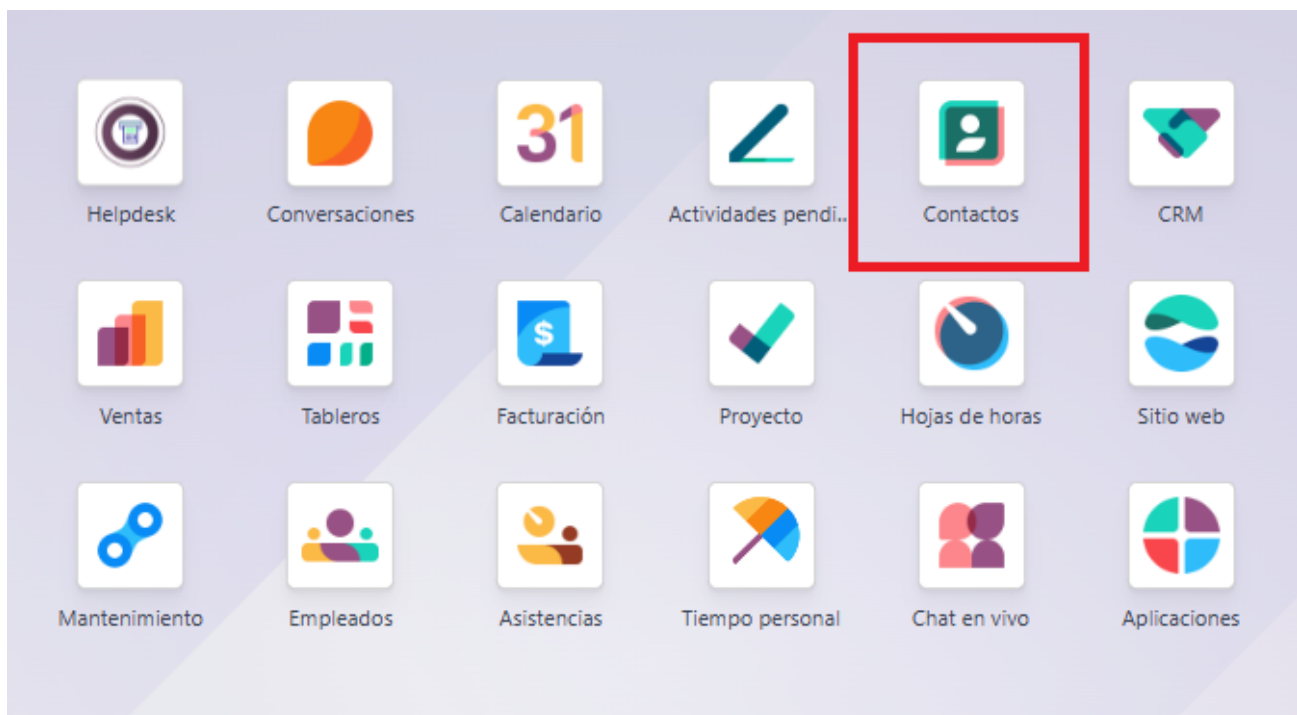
31

Helpdesk
Conversaciones
Calendario
Actividades pendi...
Contactos
CRM

$

Ventas
Tableros
Facturación
Proyecto
Hojas de horas
Sitio web

Mantenimiento
Empleados
Asistencias
Tiempo personal
Chat en vivo
Aplicaciones